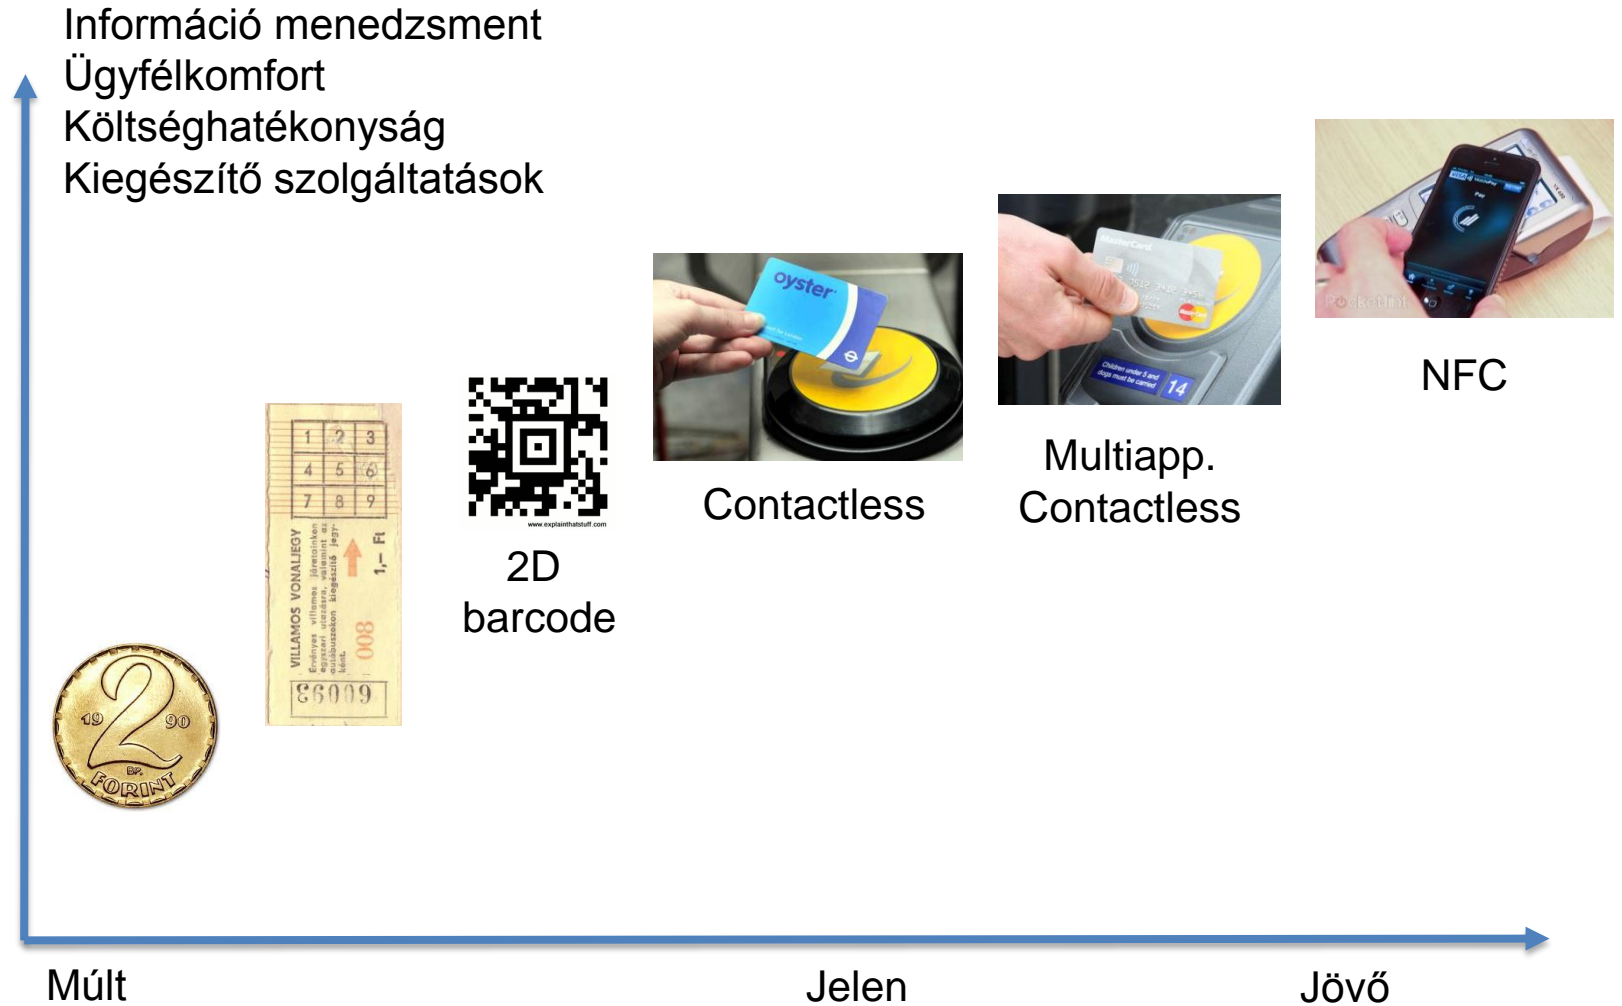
Információ menedzsment
Ügyfélkomfort
Költséghatékonyság
Kiegészítő szolgáltatások

19 2 90 BP. FORINT

1 2 3
4 5 6
7 8 9
VILLAMOS VONALJEGY
Érvényes villamos járatainkon egyszeri utazásra, valamint az autóbuszokon kiegészítő jegy-ként.
1,- Ft
008
86009

www.explainthatstuff.com
2D barcode

oyster
Contactless

MasterCard
14
Multiapp. Contactless

NFC

Múlt
Jelen
Jövő